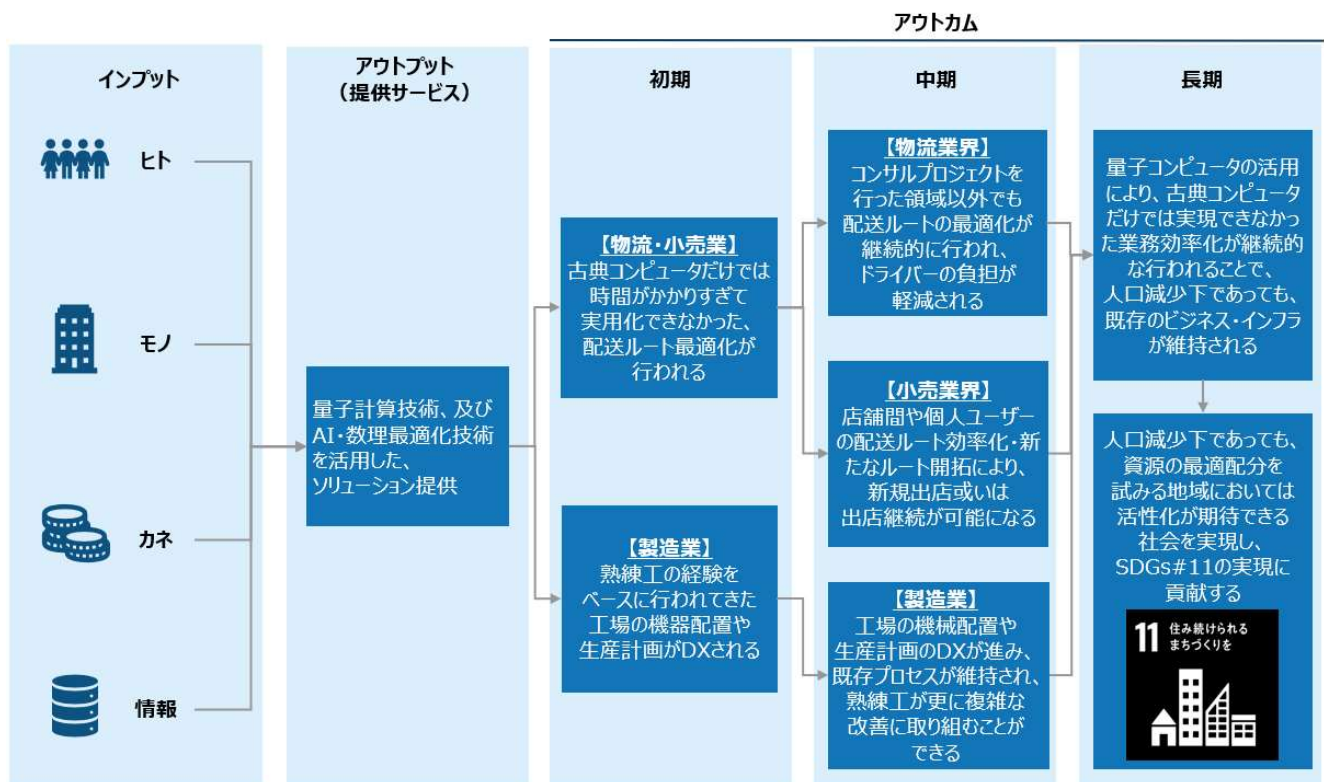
アウトカム

インプット

ヒト

モノ

カネ

情報

アウトプット
（提供サービス）

量子計算技術、及びAI・数理最適化技術を活用した、ソリューション提供

初期

【物流・小売業】
古典コンピュータだけでは時間がかかりすぎて実用化できなかった、配送ルート最適化が行われる

【製造業】
熟練工の経験をベースに行われてきた工場の機器配置や生産計画がDXされる

中期

【物流業界】
コンサルプロジェクトを行った領域以外でも配送ルートの最適化が継続的に行われ、ドライバーの負担が軽減される

【小売業界】
店舗間や個人ユーザーの配送ルート効率化・新たなルート開拓により、新規出店或いは出店継続が可能になる

【製造業】
工場の機械配置や生産計画のDXが進み、既存プロセスが維持され、熟練工が更に複雑な改善に取り組むことができる

長期

量子コンピュータの活用により、古典コンピュータだけでは実現できなかった業務効率化が継続的な行われることで、人口減少下であっても、既存のビジネス・インフラが維持される

人口減少下であっても、資源の最適配分を試みる地域においては活性化が期待できる社会を実現し、SDGs#11の実現に貢献する

11 住み続けられるまちづくりを